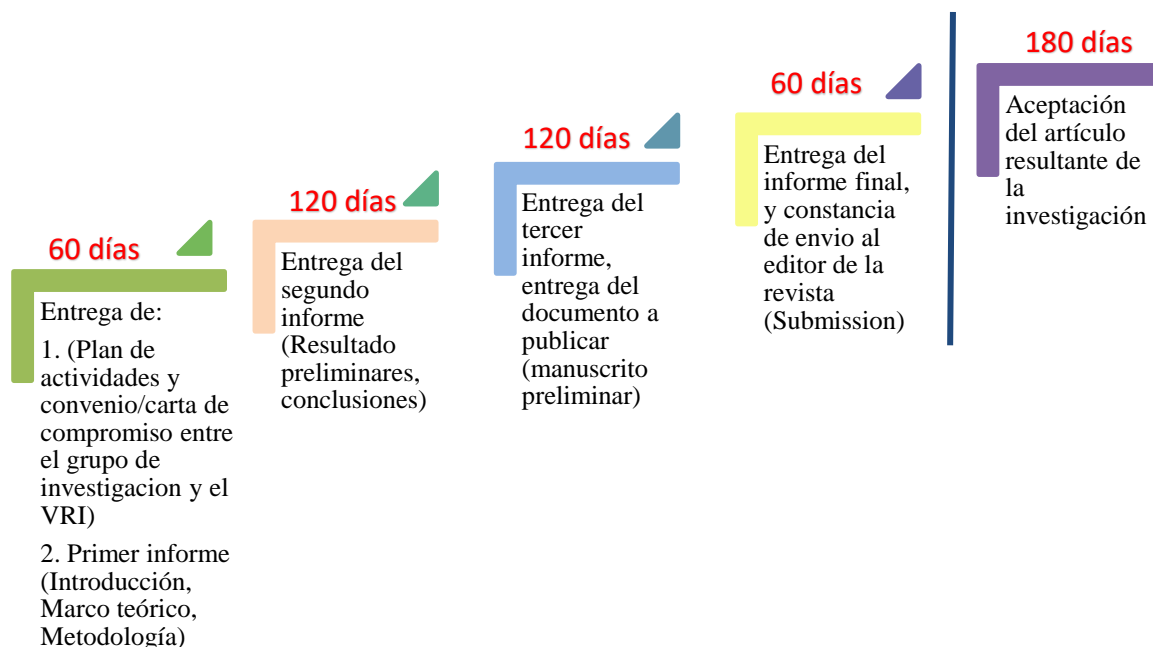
60 días

Entrega de:

1. (Plan de actividades y convenio/carta de compromiso entre el grupo de investigacion y el VRI)

2. Primer informe (Introducción, Marco teórico, Metodología)

120 días

Entrega del segundo informe (Resultado preliminares, conclusiones)

120 días

Entrega del tercer informe, entrega del documento a publicar (manuscrito preliminar)

60 días

Entrega del informe final, y constancia de envio al editor de la revista (Submission)

180 días

Aceptación del artículo resultante de la investigación